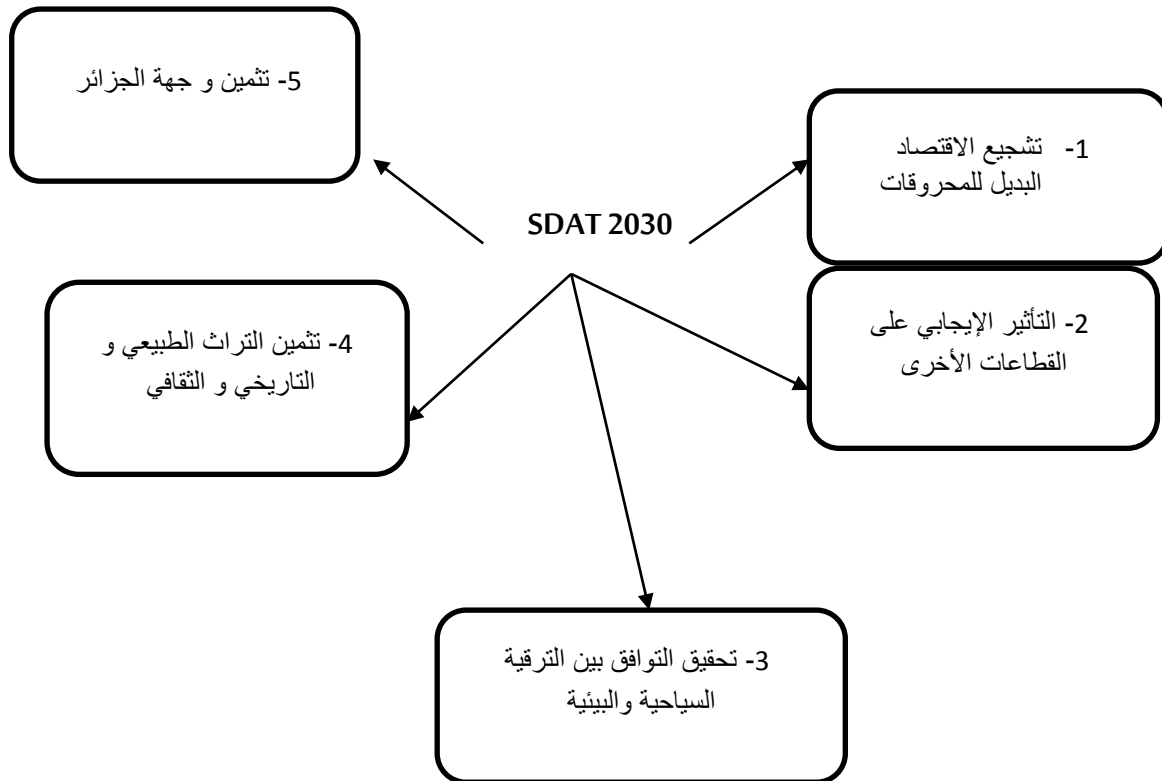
SDAT 2030

1- تشجيع الاقتصاد البديل للمحروقات

2- التأثير الإيجابي على القطاعات الأخرى

3- تحقيق التوافق بين الترقية السياحية والبيئية

4- تثمين التراث الطبيعي و التاريخي و الثقافي

5- تثمين و جهة الجزائر